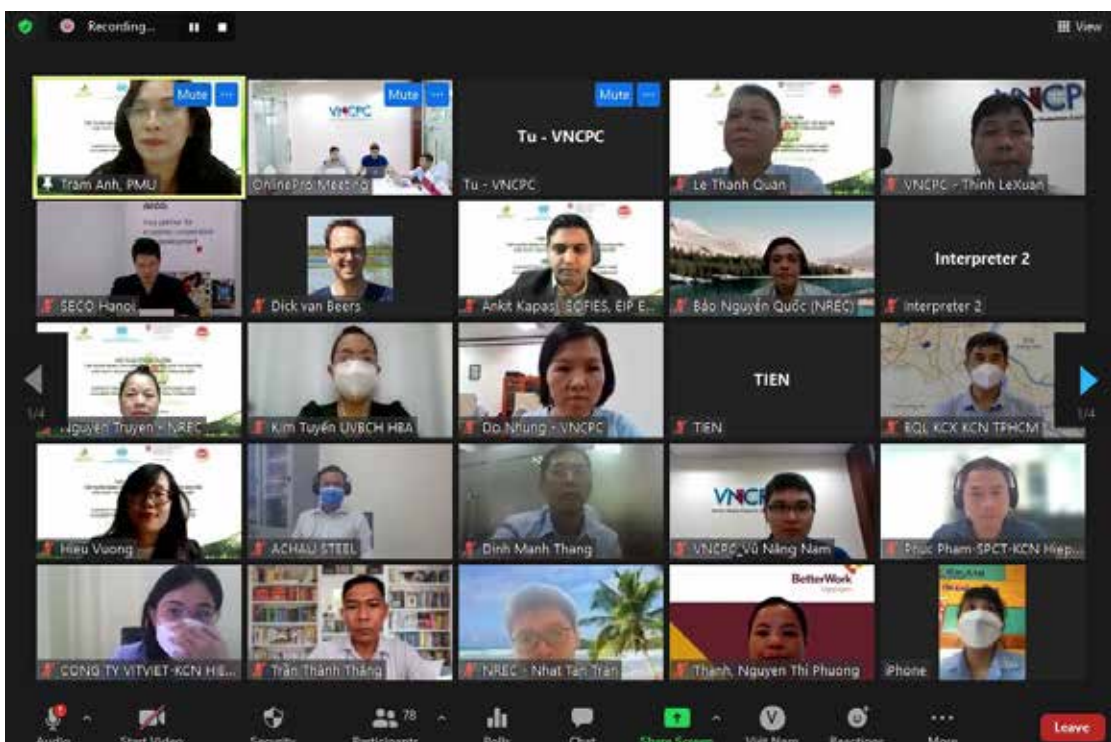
Recording...

View

Mute

Mute

Mute

Tu - VNCPC

Tram Anh, PMU

OnlinePro Meeting

Tu - VNCPC

Le Thanh Quan

VNCPC - Thinh LeXuan

SECO Hanoi

Dick van Beers

Ankit Kapasi SOFIES, EIP E...

Bảo Nguyễn Quốc (NREC)

Interpreter 2

Interpreter 2

TIEN

1/4

1/4

Nguyen Truyen - NREC

Kim Tuyến UVBCH HBA

Do Nhung - VNCPC

TIEN

BQL KCX KCN TPHCM

Hieu Vuong

ACHAU STEEL

Dinh Manh Thang

VNCPC_Vũ Năng Nam

Phuc Pham-SPCT-KCN Hiep...

BetterWork

CONG TY VITVIET-KCN HIE...

Trần Thành Thắng

NREC - Nhat Tan Tran

Thanh, Nguyen Thi Phuong

iPhone

78

Leave